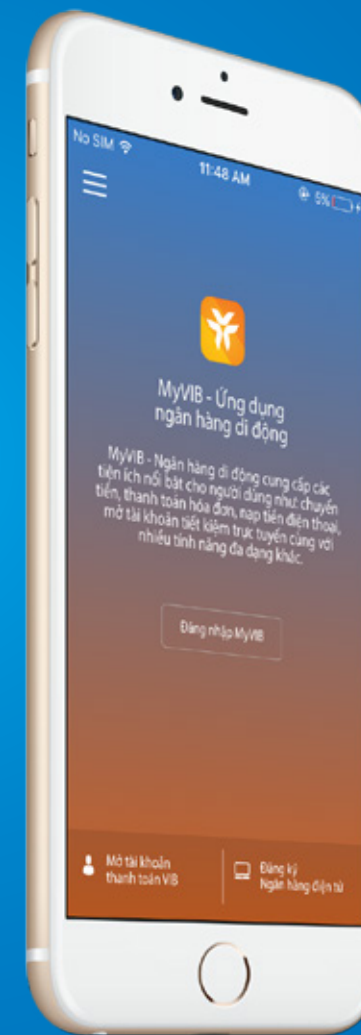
No SIM

11:48 AM

5%

MyVIB - Ứng dụng ngân hàng di động

MyVIB - Ngân hàng di động cung cấp các tiện ích nổi bật cho người dùng như: chuyển tiền, thanh toán hóa đơn, nạp tiền điện thoại, mở tài khoản tiết kiệm trực tuyến cùng với nhiều tính năng đa dạng khác.

Đăng nhập MyVIB

Mở tài khoản thanh toán VIB

Đăng ký Ngân hàng điện tử